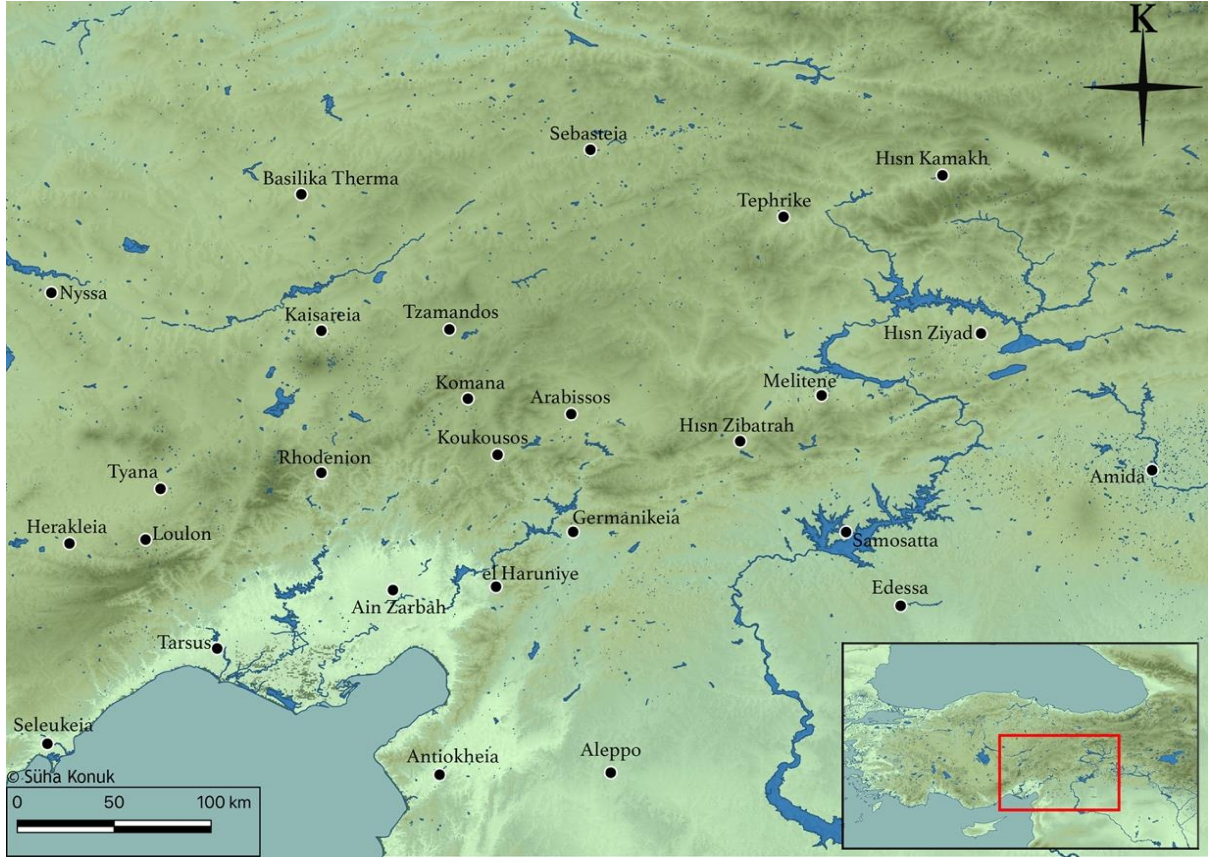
K

Sebasteia

Basilika Therma

Hısn Kamakh

Tephrike

Nyssa

Kaisareia

Tzamandos

Hısn Ziyad

Komana

Arabissos

Melitene

Koukousos

Hısn Zibatrah

Rhodenion

Tyana

Amida

Herakleia

Loulon

Germanikeia

Samosatta

el Haruniye

Ain Zarbah

Edessa

Tarsus

Seleukeia

Antiokheia

Aleppo

© Süha Konuk

0 50 100 km